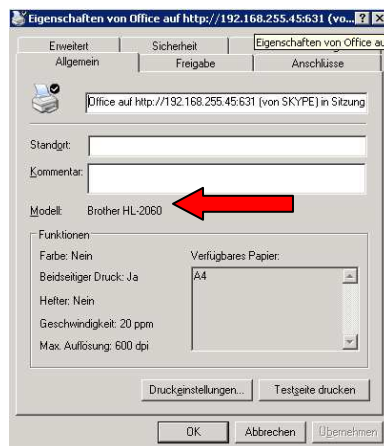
Eigenschaften von Office auf http://192.168.255.45:631 (vo... ? X

Erweitert
Sicherheit
Eigenschaften von Office au
Allgemein
Freigabe
Anschlüsse

Office auf http://192.168.255.45:631 (von SKYPE) in Sitzung

Standort:
Kommentar:

Modell: Brother HL-2060

Funktionen
Farbe: Nein
Beidseitiger Druck: Ja
Hefter: Nein
Geschwindigkeit: 20 ppm
Max. Auflösung: 600 dpi
Verfügbares Papier:
A4

Druckeinstellungen...
Testseite drucken

OK
Abbrechen
Übernehmen